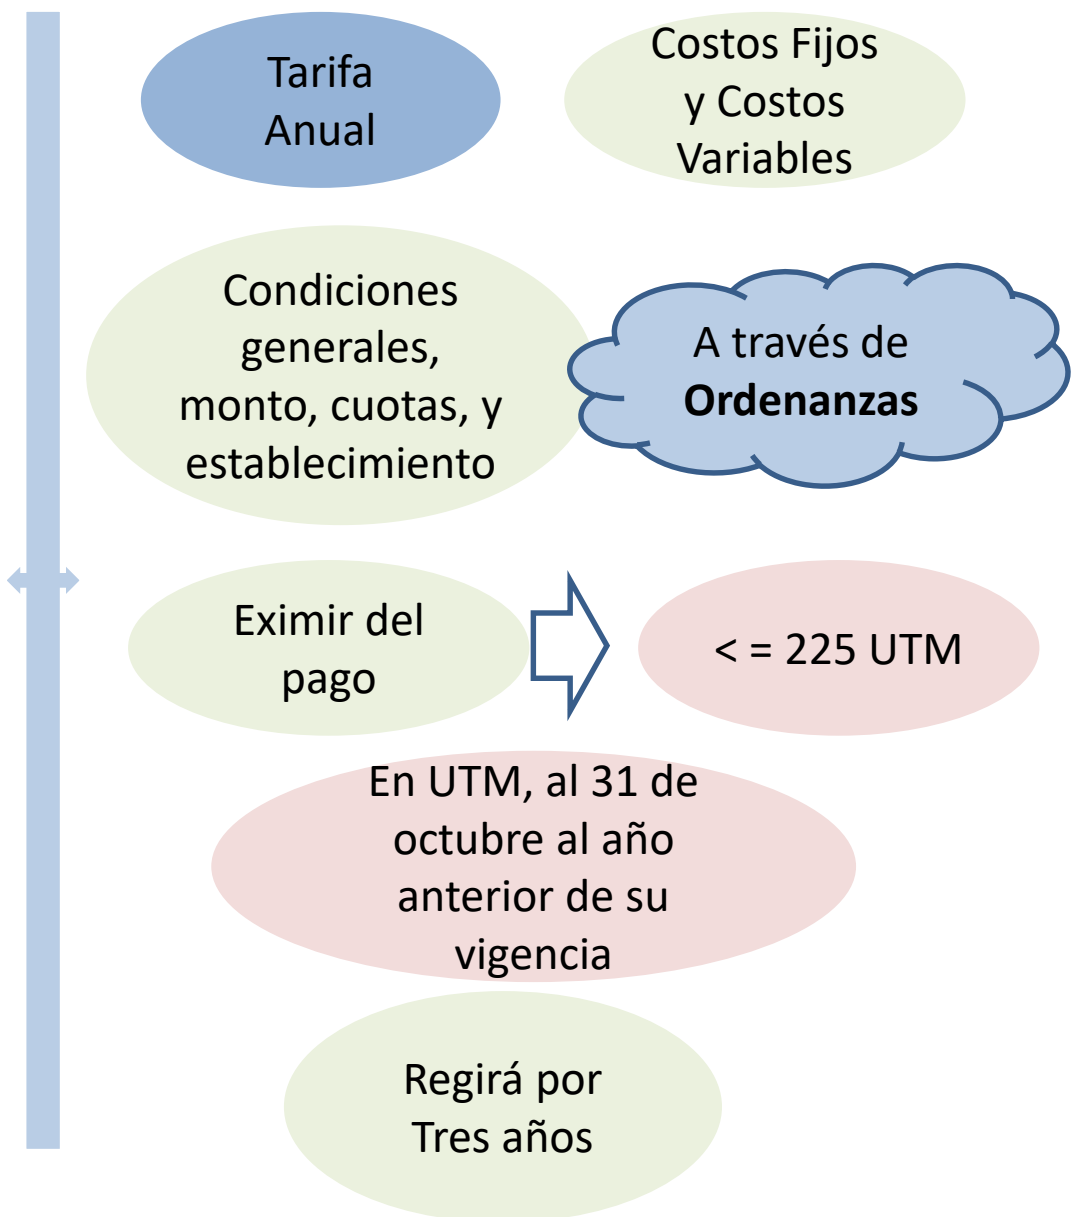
Tarifa Anual

Costos Fijos y Costos Variables

Condiciones generales, monto, cuotas, y establecimiento

A través de **Ordenanzas**

Eximir del pago

< = 225 UTM

En UTM, al 31 de octubre al año anterior de su vigencia

Regirá por Tres años